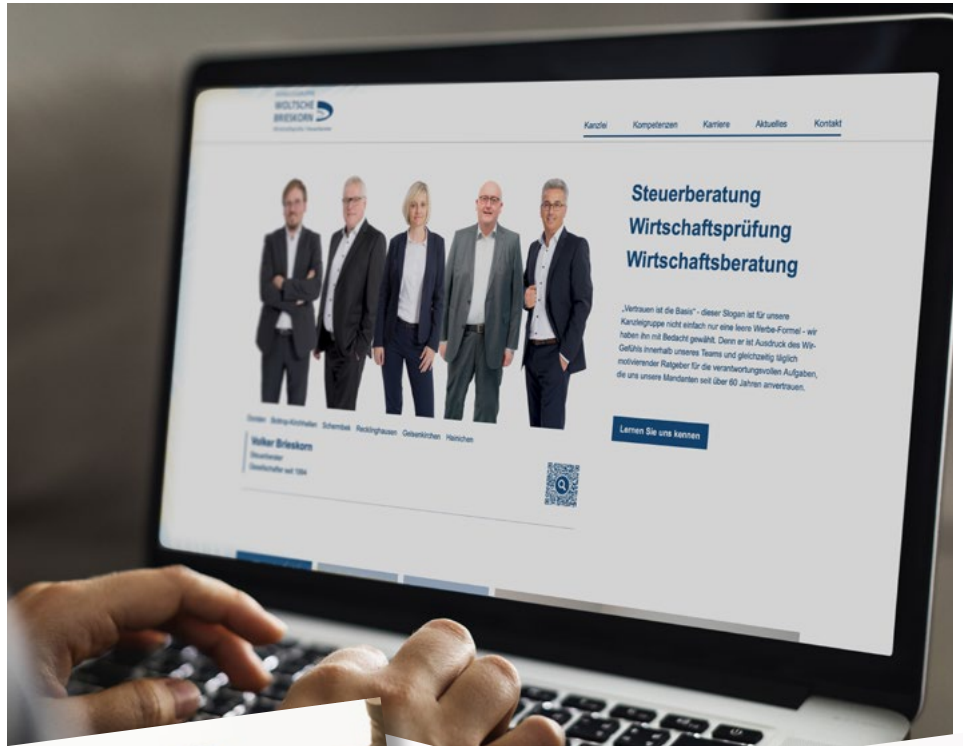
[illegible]
WOLTSCHE
BRIESKORN
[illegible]

Kanzlei Kompetenzen Karriere Aktuelles Kontakt

Steuerberatung
Wirtschaftsprüfung
Wirtschaftsberatung

„Vertrauen ist die Basis" - dieser Slogan ist für unsere Kanzleigruppe nicht einfach nur eine leere Werbe-Formel - wir haben ihn mit Bedacht gewählt. Denn er ist Ausdruck des Wir-Gefühls innerhalb unseres Teams und gleichzeitig täglich motivierender Ratgeber für die verantwortungsvollen Aufgaben, die uns unsere Mandanten seit über 60 Jahren anvertrauen.

Lernen Sie uns kennen

Dorsten Bottrop-Kirchhellen Schermbeck Recklinghausen Gelsenkirchen Hainichen

Volker Brieskorn
Steuerberater
Gesellschafter seit 1994